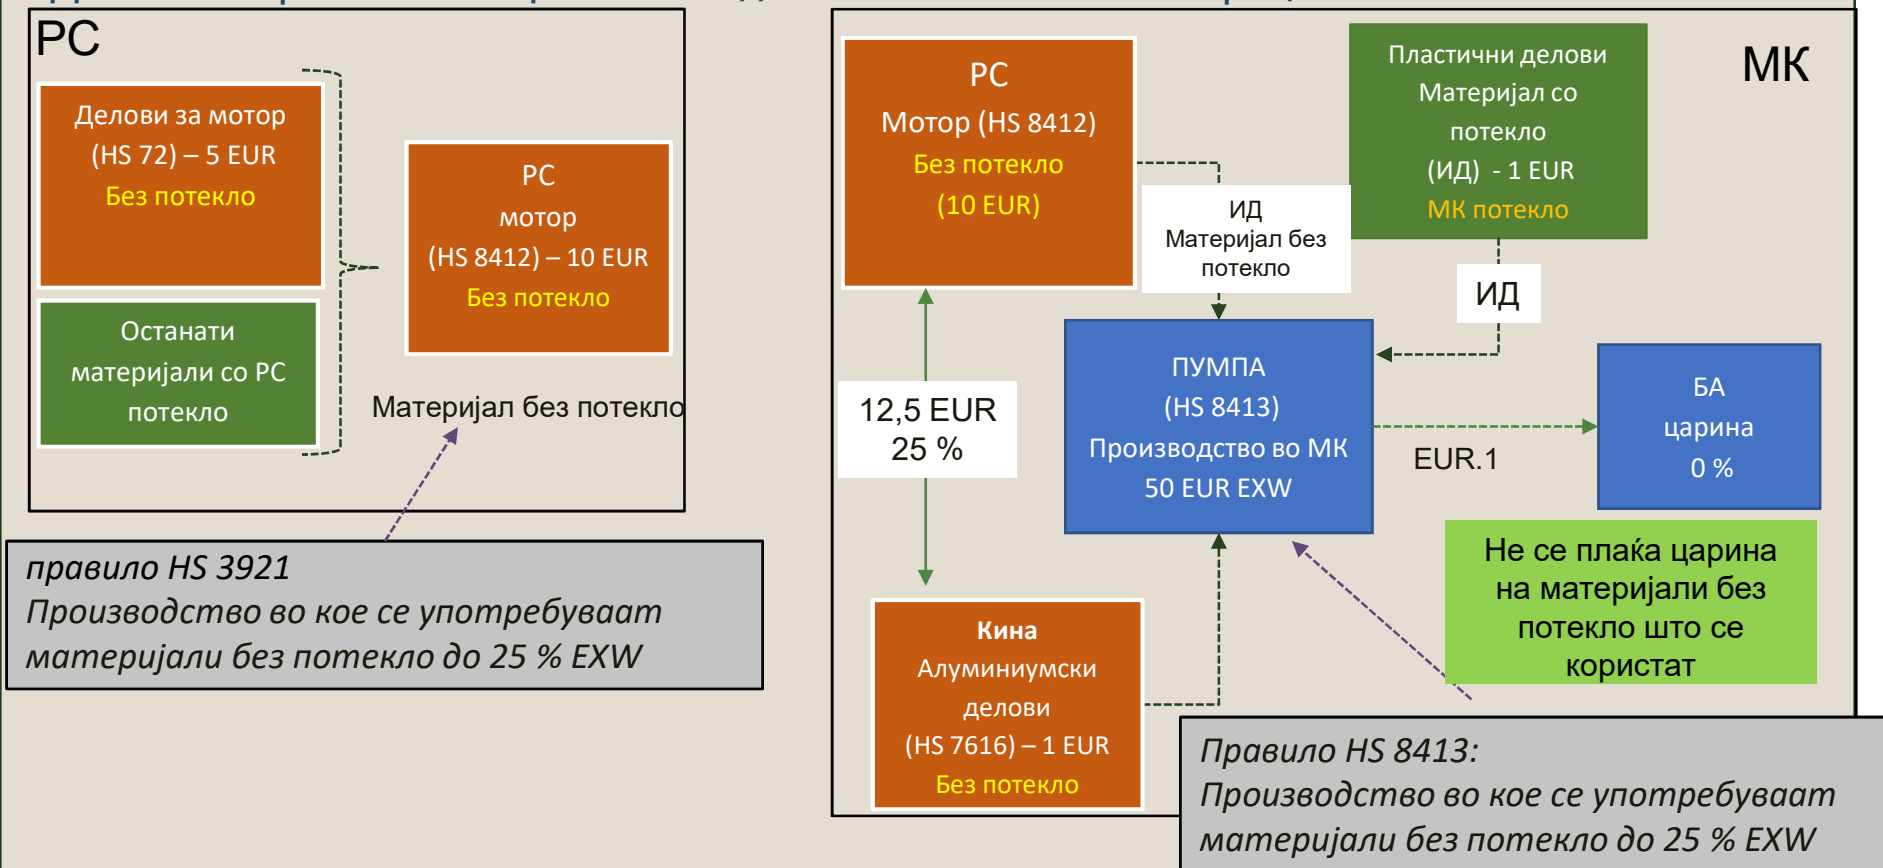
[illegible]

PC

Делови за мотор (HS 72) – 5 EUR Без потекло

Останати материјали со PC потекло

PC мотор (HS 8412) – 10 EUR Без потекло

Материјал без потекло

правило HS 3921
Производство во кое се употребуваат материјали без потекло до 25 % EXW

МК

PC Мотор (HS 8412) Без потекло (10 EUR)

Пластични делови Материјал со потекло (ИД) - 1 EUR МК потекло

ИД Материјал без потекло

ИД

ПУМПА (HS 8413) Производство во МК 50 EUR EXW

12,5 EUR 25 %

EUR.1

БА царина 0 %

Не се плаќа царина на материјали без потекло што се користат

Кина Алуминиумски делови (HS 7616) – 1 EUR Без потекло

Правило HS 8413:
Производство во кое се употребуваат материјали без потекло до 25 % EXW